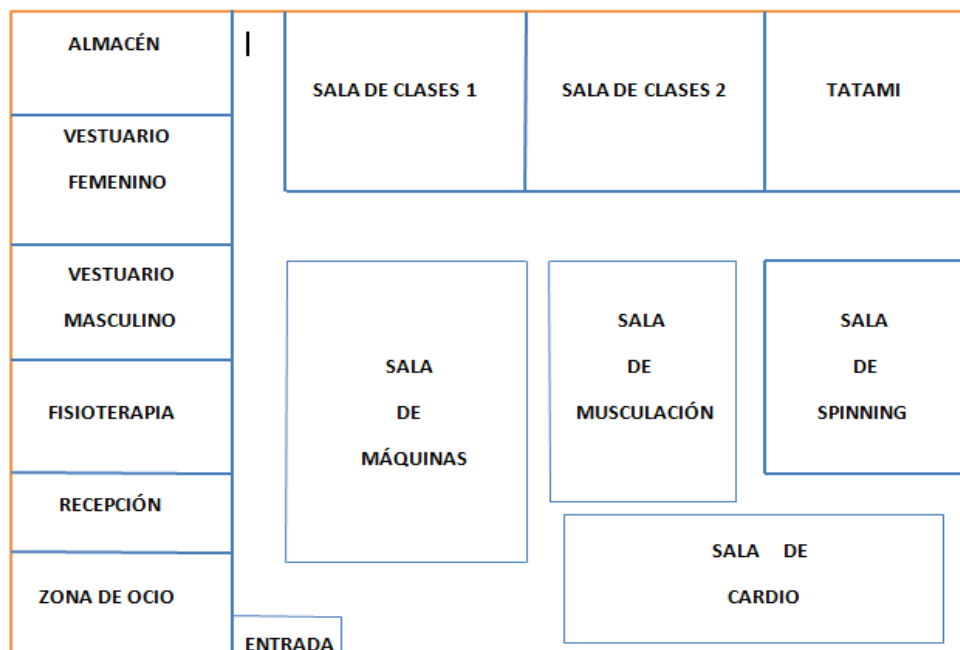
ALMACÉN

VESTUARIO FEMENINO

VESTUARIO MASCULINO

FISIOTERAPIA

RECEPCIÓN

ZONA DE OCIO

ENTRADA

SALA DE CLASES 1

SALA DE CLASES 2

TATAMI

SALA DE MÁQUINAS

SALA DE MUSCULACIÓN

SALA DE SPINNING

SALA DE CARDIO